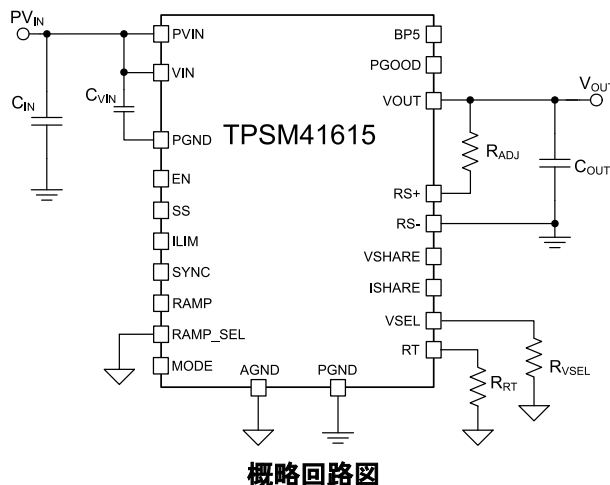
$PV_{IN}$

$C_{IN}$

$C_{VIN}$

PVIN

VIN

PGND

EN

SS

ILIM

SYNC

RAMP

RAMP_SEL

MODE

TPSM41615

BP5

PGOOD

VOUT

RS+

RS-

VSHARE

ISHARE

VSEL

RT

AGND

PGND

$V_{OUT}$

$R_{ADJ}$

$C_{OUT}$

$R_{RT}$

$R_{VSEL}$

概略回路図